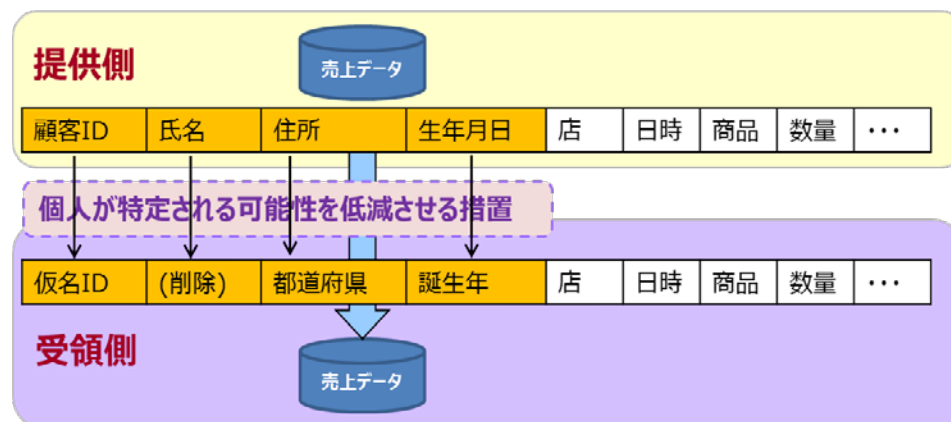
提供側

売上データ

| 顧客ID | 氏名 | 住所 | 生年月日 | 店 | 日時 | 商品 | 数量 | ・・・ |
|---|---|---|---|---|---|---|---|---|

個人が特定される可能性を低減させる措置

| 仮名ID | (削除) | 都道府県 | 誕生年 | 店 | 日時 | 商品 | 数量 | ・・・ |
|---|---|---|---|---|---|---|---|---|

受領側

売上データ